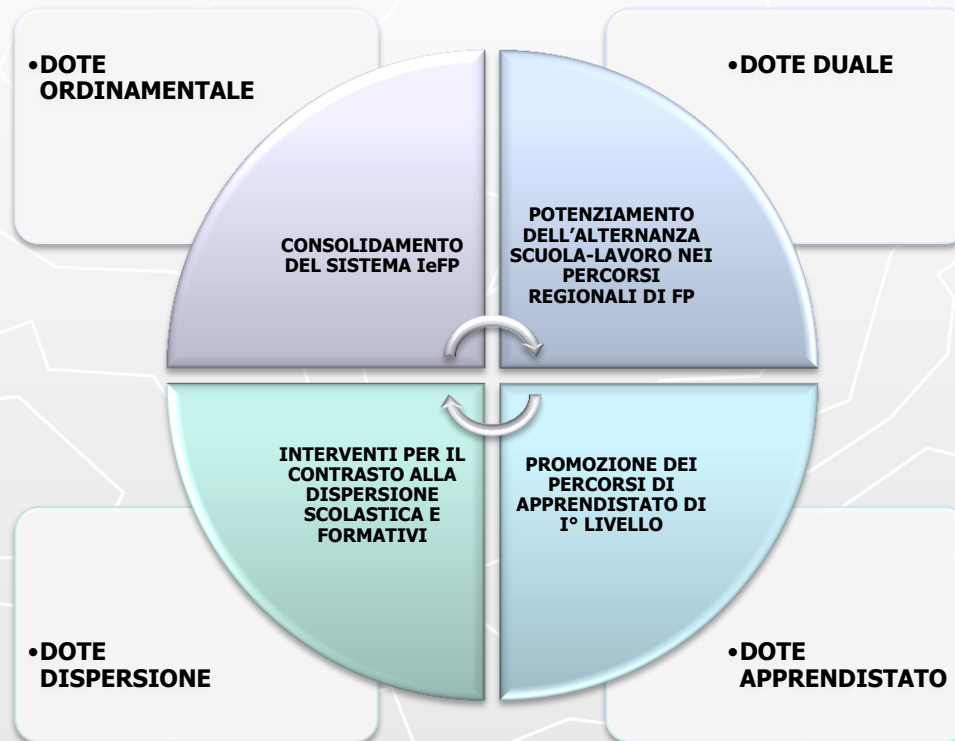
•DOTE ORDINAMENTALE

•DOTE DUALE

CONSOLIDAMENTO DEL SISTEMA IeFP

POTENZIAMENTO DELL'ALTERNANZA SCUOLA-LAVORO NEI PERCORSI REGIONALI DI FP

INTERVENTI PER IL CONTRASTO ALLA DISPERSIONE SCOLASTICA E FORMATIVI

PROMOZIONE DEI PERCORSI DI APPRENDISTATO DI I° LIVELLO

•DOTE DISPERSIONE

•DOTE APPRENDISTATO